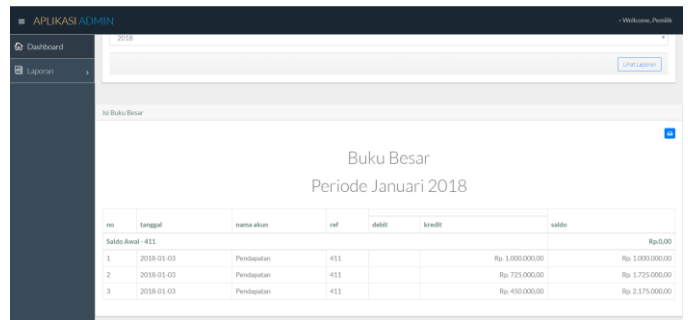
≡ APLIKASI ADMIN

- Welkome, Pemilik

Dashboard

Laporan

2018

Lihat Laporan

Isi Buku Besar

Buku Besar

Periode Januari 2018

| no | tanggal | nama akun | ref | debit | kredit | saldo |
|---|---|---|---|---|---|---|
| Saldo Awal - 411 | | | | | | Rp.0,00 |
| 1 | 2018-01-03 | Pendapatan | 411 | | Rp. 1.000.000,00 | Rp. 1.000.000,00 |
| 2 | 2018-01-03 | Pendapatan | 411 | | Rp. 725.000,00 | Rp. 1.725.000,00 |
| 3 | 2018-01-03 | Pendapatan | 411 | | Rp. 450.000,00 | Rp. 2.175.000,00 |